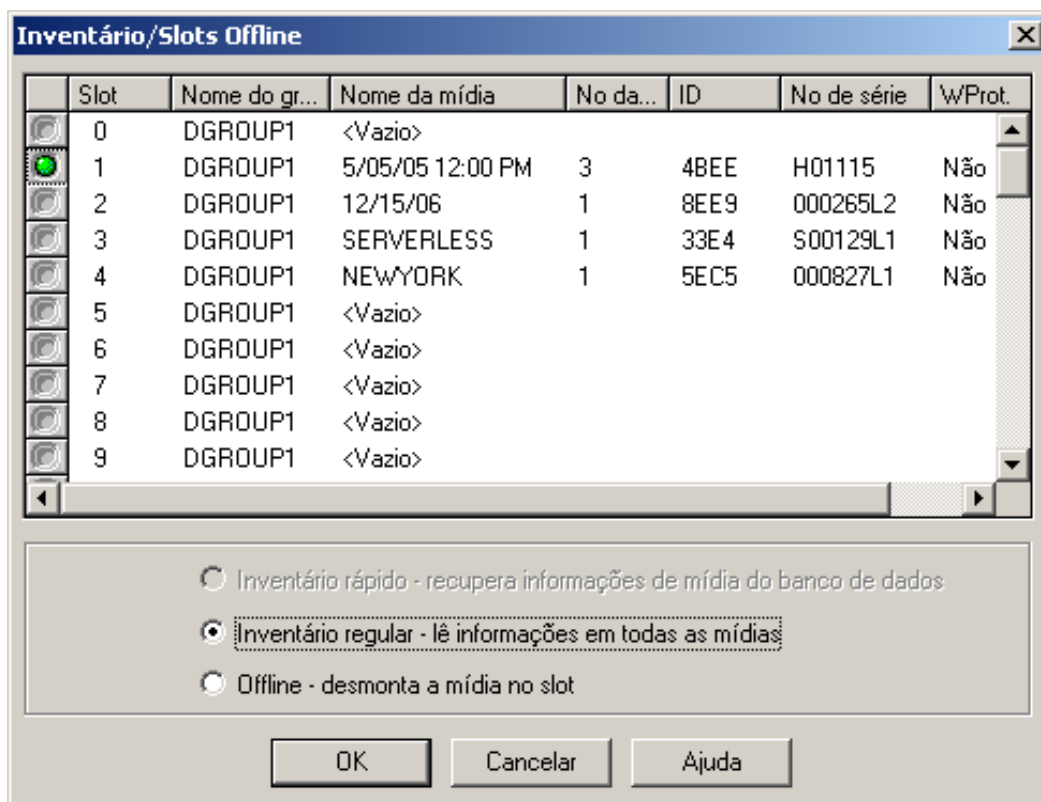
Inventário/Slots Offline

| Slot | Nome do gr... | Nome da mídia | No da... | ID | No de série | WProt. |
|---|---|---|---|---|---|---|
| 0 | DGROUP1 | <Vazio> | | | | |
| 1 | DGROUP1 | 5/05/05 12:00 PM | 3 | 4BEE | H01115 | Não |
| 2 | DGROUP1 | 12/15/06 | 1 | 8EE9 | 000265L2 | Não |
| 3 | DGROUP1 | SERVERLESS | 1 | 33E4 | S00129L1 | Não |
| 4 | DGROUP1 | NEWYORK | 1 | 5EC5 | 000827L1 | Não |
| 5 | DGROUP1 | <Vazio> | | | | |
| 6 | DGROUP1 | <Vazio> | | | | |
| 7 | DGROUP1 | <Vazio> | | | | |
| 8 | DGROUP1 | <Vazio> | | | | |
| 9 | DGROUP1 | <Vazio> | | | | |

Inventário rápido - recupera informações de mídia do banco de dados

Inventário regular - lê informações em todas as mídias

Offline - desmonta a mídia no slot

OK Cancelar Ajuda